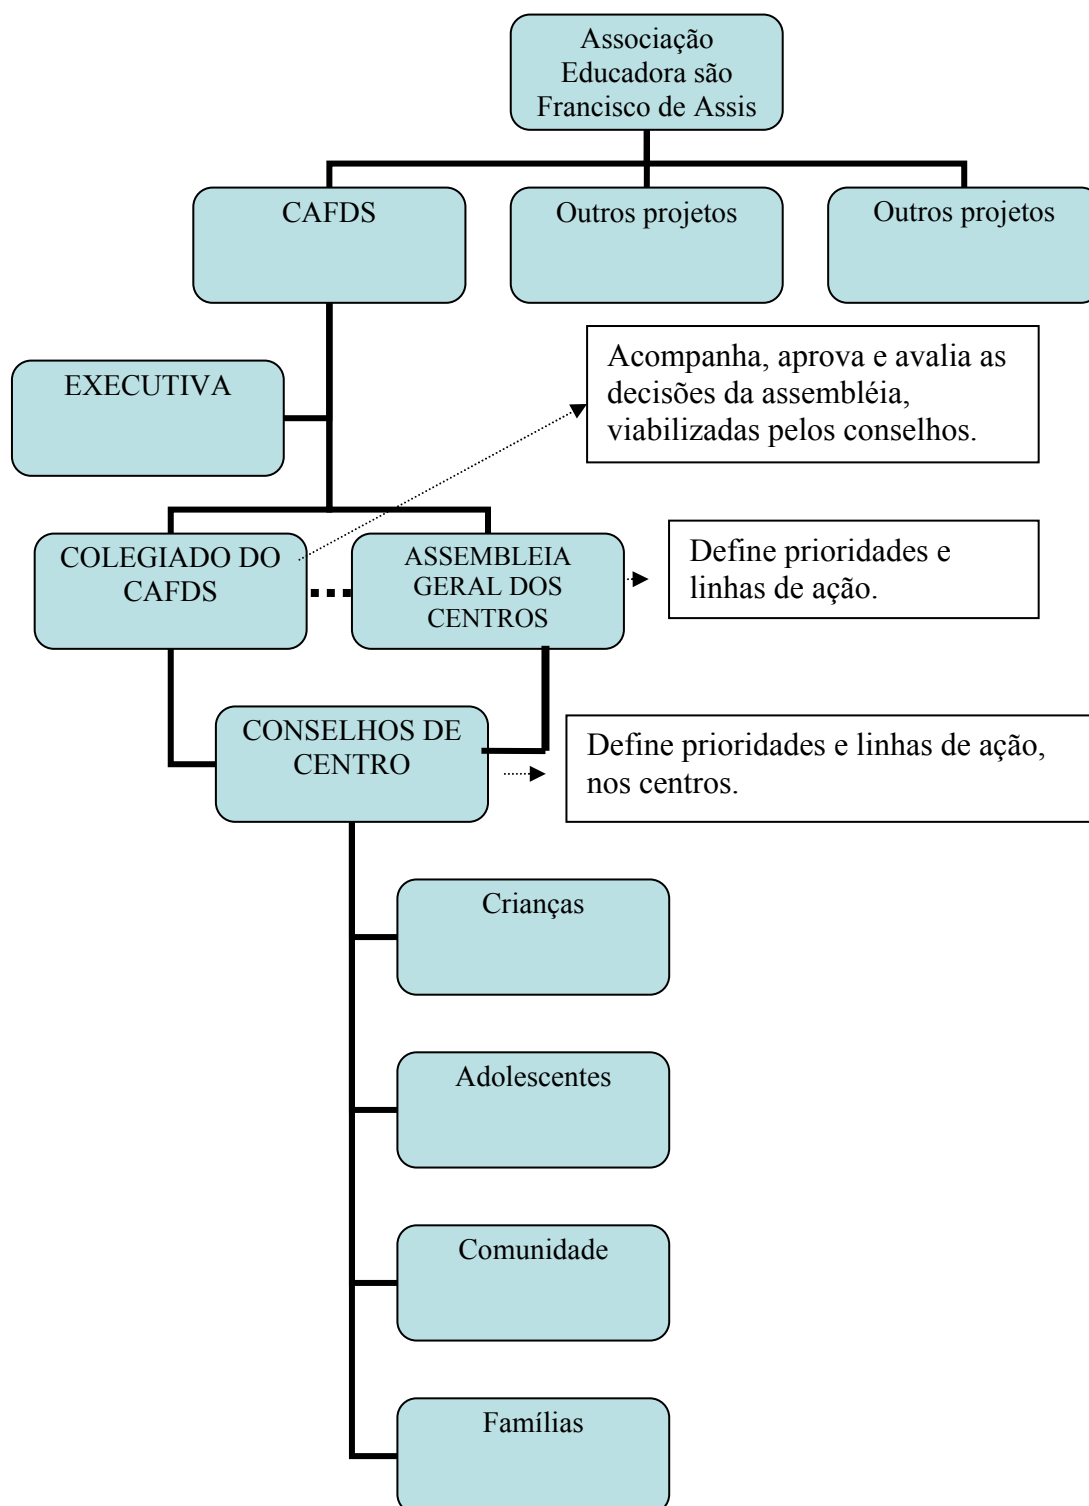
Associação Educadora são Francisco de Assis

CAFDS

Outros projetos

Outros projetos

EXECUTIVA

Acompanha, aprova e avalia as decisões da assembléia, viabilizadas pelos conselhos.

COLEGIADO DO CAFDS

ASSEMBLEIA GERAL DOS CENTROS

Define prioridades e linhas de ação.

CONSELHOS DE CENTRO

Define prioridades e linhas de ação, nos centros.

Crianças

Adolescentes

Comunidade

Famílias